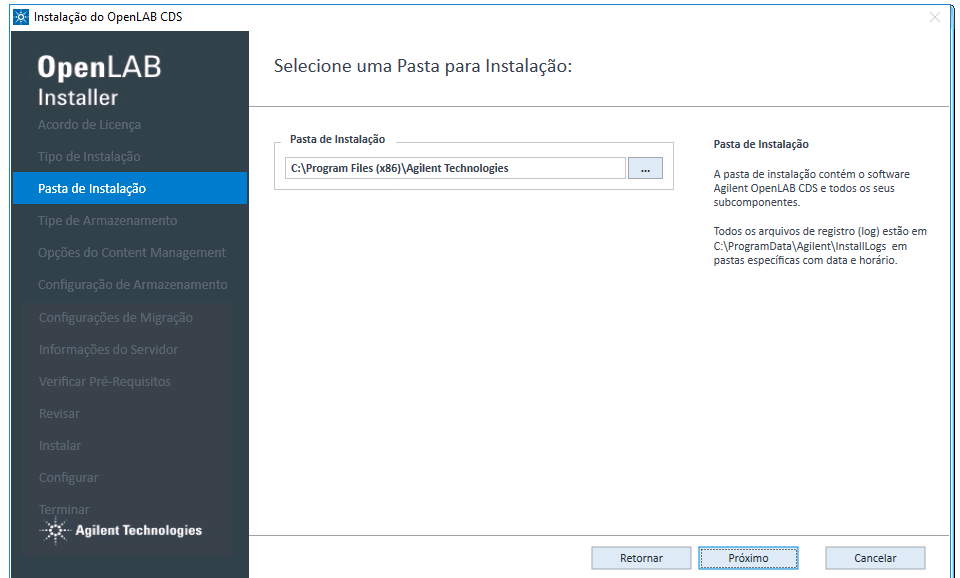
Instalação do OpenLAB CDS

OpenLAB
Installer

Acordo de Licença
Tipo de Instalação
Pasta de Instalação
Tipo de Armazenamento
Opções do Content Management
Configuração de Armazenamento
Configurações de Migração
Informações do Servidor
Verificar Pré-Requisitos
Revisar
Instalar
Configurar
Terminar

Agilent Technologies

Selecione uma Pasta para Instalação:

Pasta de Instalação

C:\Program Files (x86)\Agilent Technologies

...

Pasta de Instalação

A pasta de instalação contém o software Agilent OpenLAB CDS e todos os seus subcomponentes.

Todos os arquivos de registro (log) estão em C:\ProgramData\Agilent\InstallLogs em pastas específicas com data e horário.

Retornar

Próximo

Cancelar